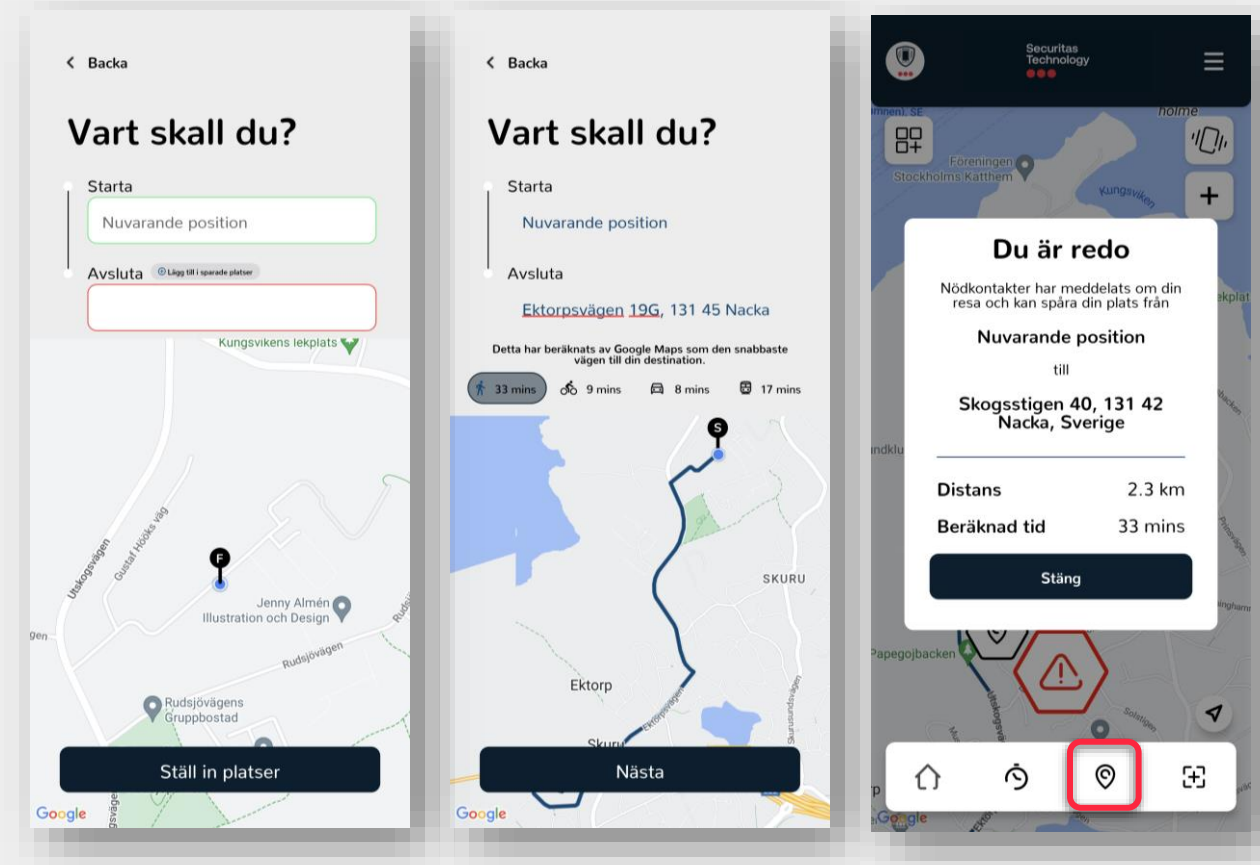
< Backa

Vart skall du?

Starta

Nuvarande position

Avsluta ⊕ Lägg till i sparade platser

Kungsvikens lekplats

Utskogsvägen

Gustaf Hööks väg

F

Jenny Almén Illustration och Design

Rudsjövägen

Rudsjövägens Gruppbostad

Ställ in platser

Google

< Backa

Vart skall du?

Starta

Nuvarande position

Avsluta

Ektorpsvägen 19G, 131 45 Nacka

Detta har beräknats av Google Maps som den snabbaste vägen till din destination.

33 mins 9 mins 8 mins 17 mins

S

SKURU

Ektorp

Skuru

Nästa

Google

Securitas Technology

holme

Föreningen Stockholms Katthem

Kungsviken

Du är redo

Nödkontakter har meddelats om din resa och kan spåra din plats från

Nuvarande position

till

Skogsstigen 40, 131 42 Nacka, Sverige

Distans 2.3 km

Beräknad tid 33 mins

Stäng

Papegojbacken

Google